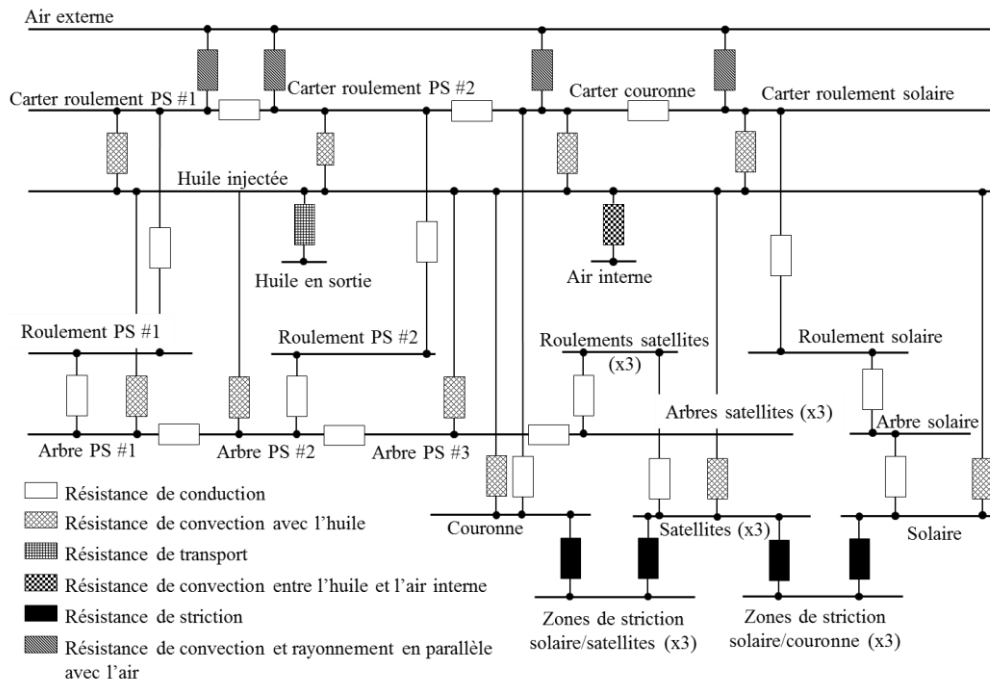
Air externe

Carter roulement PS #1

Carter roulement PS #2

Carter couronne

Carter roulement solaire

Huile injectée

Huile en sortie

Air interne

Roulement PS #1

Roulement PS #2

Roulements satellites (x3)

Roulement solaire

Arbres satellites (x3)

Arbre solaire

Arbre PS #1

Arbre PS #2

Arbre PS #3

Couronne

Satellites (x3)

Solaire

Résistance de conduction

Résistance de convection avec l'huile

Résistance de transport

Résistance de convection entre l'huile et l'air interne

Résistance de striction

Résistance de convection et rayonnement en parallèle avec l'air

Zones de striction solaire/satellites (x3)

Zones de striction solaire/couronne (x3)